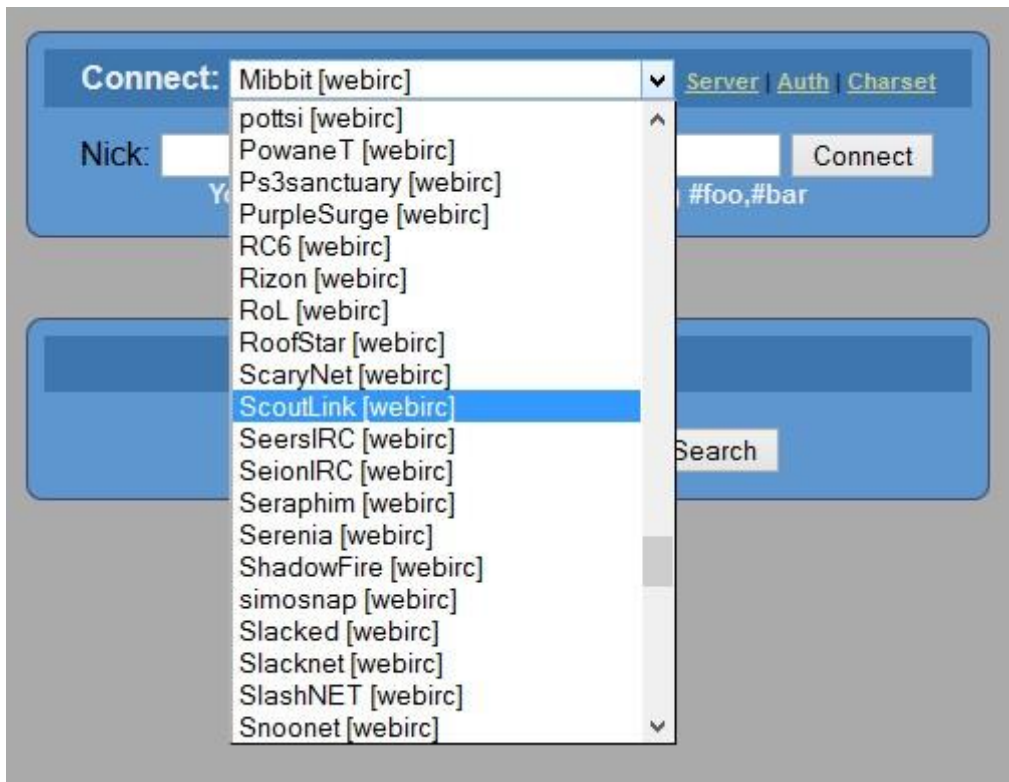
Connect: Mibbit [webirc]

Server | Auth | Charset

Nick:

Connect

Yo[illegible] #foo,#bar

pottsi [webirc]
PowaneT [webirc]
Ps3sanctuary [webirc]
PurpleSurge [webirc]
RC6 [webirc]
Rizon [webirc]
RoL [webirc]
RoofStar [webirc]
ScaryNet [webirc]
ScoutLink [webirc]
SeersIRC [webirc]
SeionIRC [webirc]
Seraphim [webirc]
Serenia [webirc]
ShadowFire [webirc]
simosnap [webirc]
Slacked [webirc]
Slacknet [webirc]
SlashNET [webirc]
Snoonet [webirc]

Search